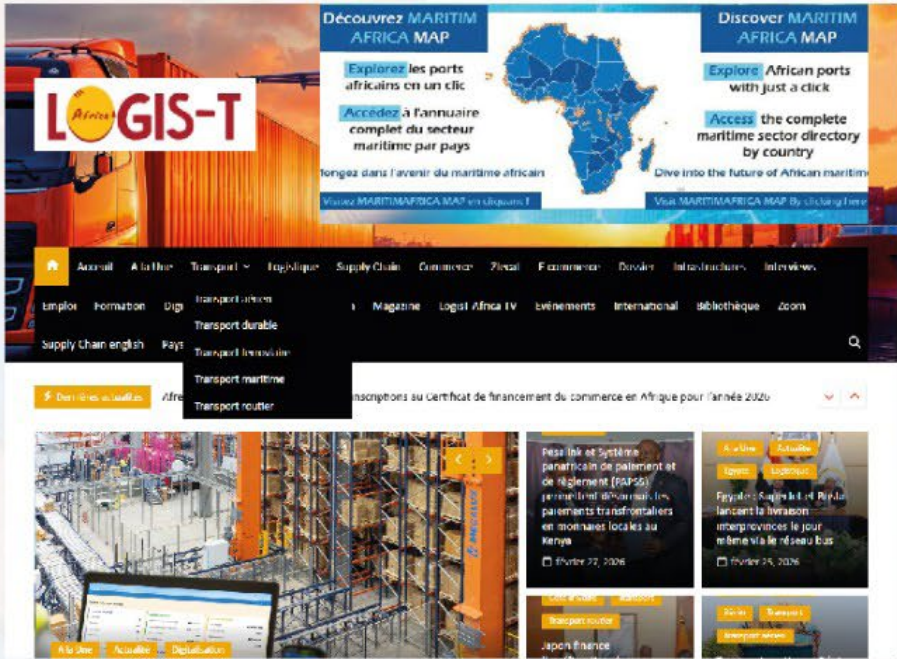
Africa LOGIS-T

Découvrez MARITIM AFRICA MAP

Explorez les ports africains en un clic

Accedez à l'annuaire complet du secteur maritime par pays

Plongez dans l'avenir du maritime africain

Visitez MARITIMAFRICA MAP en cliquant !

Discover MARITIM AFRICA MAP

Explore African ports with just a click

Access the complete maritime sector directory by country

Dive into the future of African maritime

Visit MARITIMAFRICA MAP By clicking here

Accueil A la Une Transport Logistique Supply Chain Commerce Zlecaf E-commerce Dossier Infrastructures Interviews

Emploi Formation Dig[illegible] Magazine Logist Africa TV Evènements International Bibliothèque Zoom

Supply Chain english Pays

Transport aérien
Transport durable
Transport ferroviaire
Transport maritime
Transport routier

Dernières actualités Afre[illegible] inscriptions au Certificat de financement du commerce en Afrique pour l'année 2026

A la Une Actualité Digitalisation

Pesalink et Système panafricain de paiement et de règlement (PAPSS) permettent désormais les paiements transfrontaliers en monnaies locales au Kenya

février 27, 2026

A la Une Actualité Egypte Logistique

Egypte : Sajeel et Bosta lancent la livraison interprovinces le jour même via le réseau bus

février 25, 2026

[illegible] Transport

Transport routier

Japon finance

Kenya Transport

Transport aérien